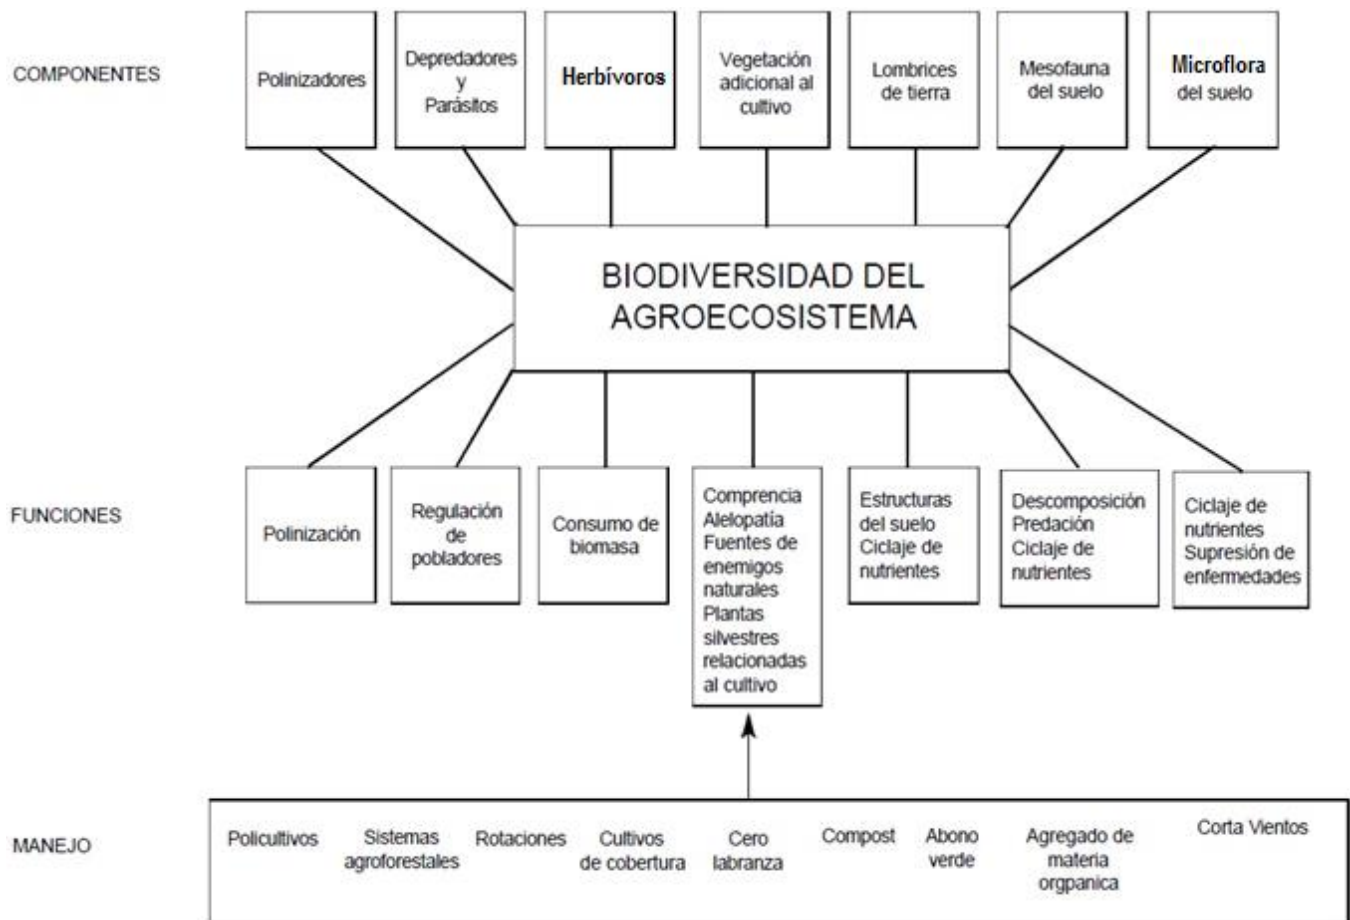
COMPONENTES

Polinizadores

Depredadores y Parásitos

Herbívoros

Vegetación adicional al cultivo

Lombrices de tierra

Mesofauna del suelo

Microflora del suelo

BIODIVERSIDAD DEL AGROECOSISTEMA

FUNCIONES

Polinización

Regulación de pobladores

Consumo de biomasa

Comprencia Alelopatía Fuentes de enemigos naturales Plantas silvestres relacionadas al cultivo

Estructuras del suelo Ciclaje de nutrientes

Descomposición Predación Ciclaje de nutrientes

Ciclaje de nutrientes Supresión de enfermedades

MANEJO

Policultivos

Sistemas agroforestales

Rotaciones

Cultivos de cobertura

Cero labranza

Compost

Abono verde

Agregado de materia orgpanica

Corta Vientos